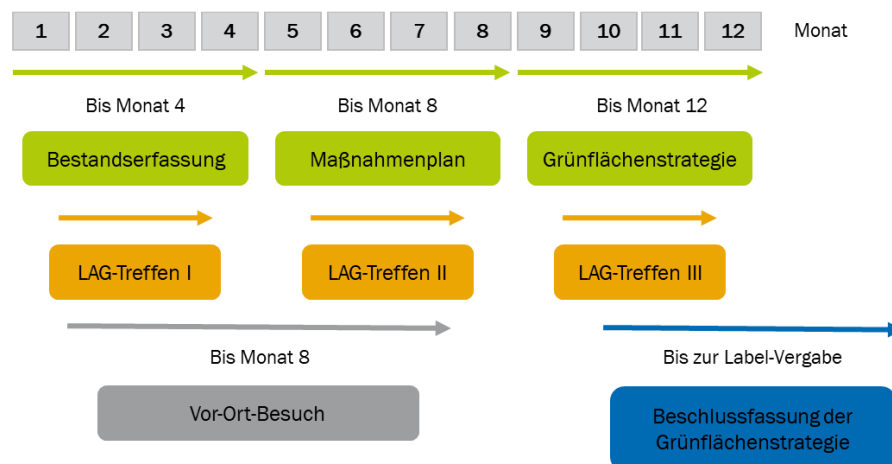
| 1 | 2 | 3 | 4 | 5 | 6 | 7 | 8 | 9 | 10 | 11 | 12 |

Monat

Bis Monat 4

Bestandserfassung

LAG-Treffen I

Bis Monat 8

Maßnahmenplan

LAG-Treffen II

Bis Monat 12

Grünflächenstrategie

LAG-Treffen III

Bis Monat 8

Vor-Ort-Besuch

Bis zur Label-Vergabe

Beschlussfassung der Grünflächenstrategie